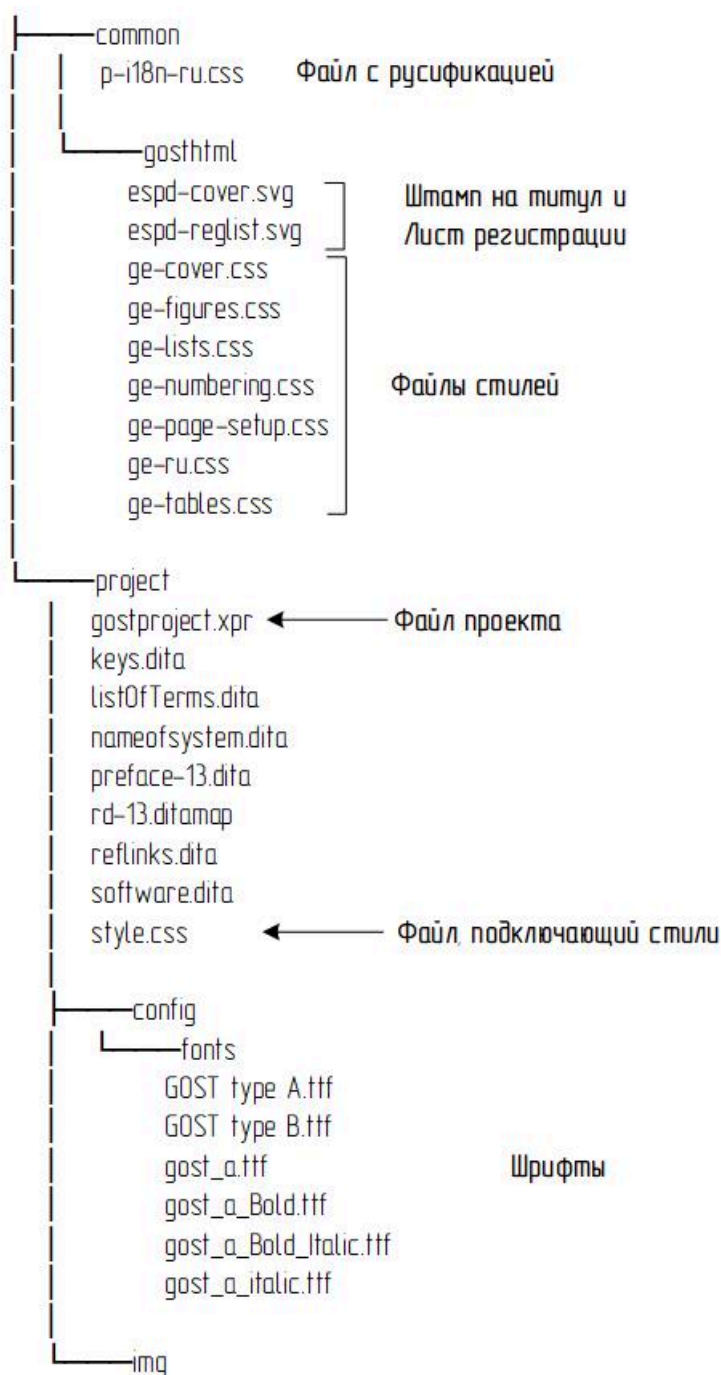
common
p-i18n-ru.css Файл с русификацией
gosthtml
espd-cover.svg
espd-reglist.svg
Штамп на титул и Лист регистрации
ge-cover.css
ge-figures.css
ge-lists.css
ge-numbering.css
ge-page-setup.css
ge-ru.css
ge-tables.css
Файлы стилей
project
gostproject.xpr Файл проекта
keys.dita
listOfTerms.dita
nameofsystem.dita
preface-13.dita
rd-13.ditamap
reflinks.dita
software.dita
style.css Файл, подключающий стили
config
fonts
GOST type A.ttf
GOST type B.ttf
gost_a.ttf
gost_a_Bold.ttf
gost_a_Bold_Italic.ttf
gost_a_italic.ttf
Шрифты
img